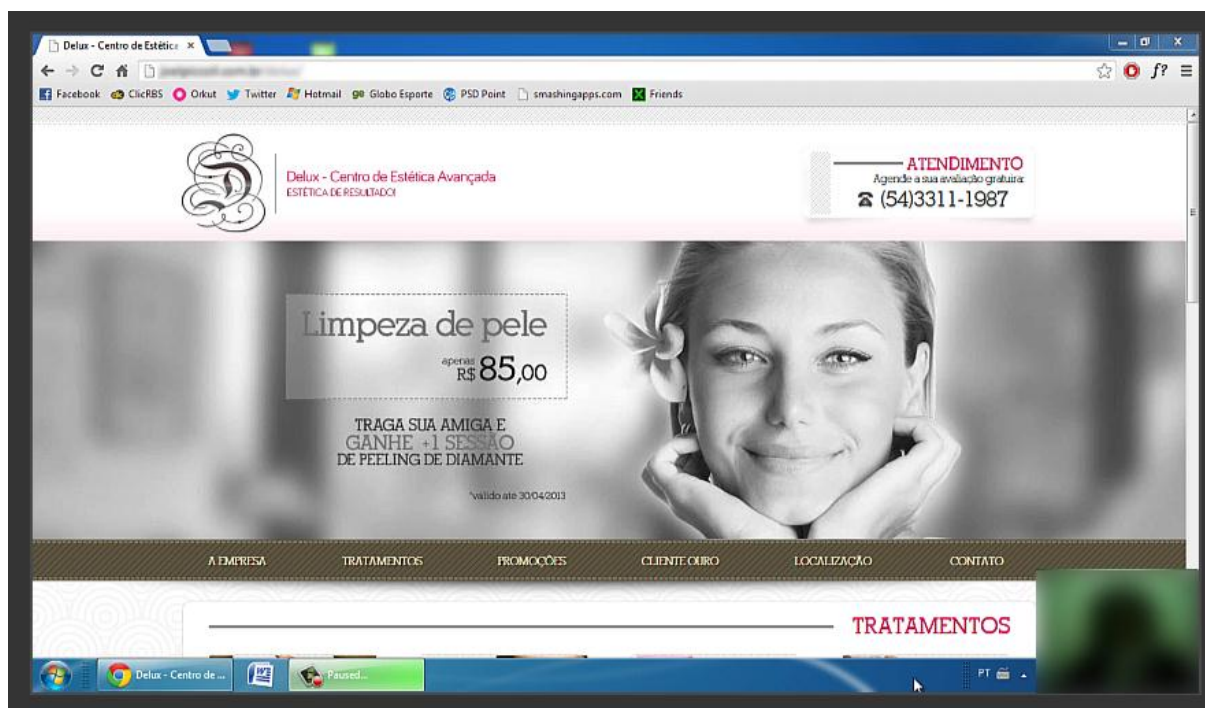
Delux - Centro de Estética ×

Facebook ClicRBS Orkut Twitter Hotmail Globo Esporte PSD Point smashingapps.com Friends

Delux - Centro de Estética Avançada
ESTÉTICA DE RESULTADO!

ATENDIMENTO
Agende a sua avaliação gratuita:
(54)3311-1987

Limpeza de pele
apenas R$ 85,00

TRAGA SUA AMIGA E
GANHE +1 SESSÃO
DE PEELING DE DIAMANTE

*valido ate 30/04/2013

A EMPRESA
TRATAMENTOS
PROMOÇÕES
CLIENTE OURO
LOCALIZAÇÃO
CONTATO

TRATAMENTOS

Delux - Centro de ...
Paused...
PT